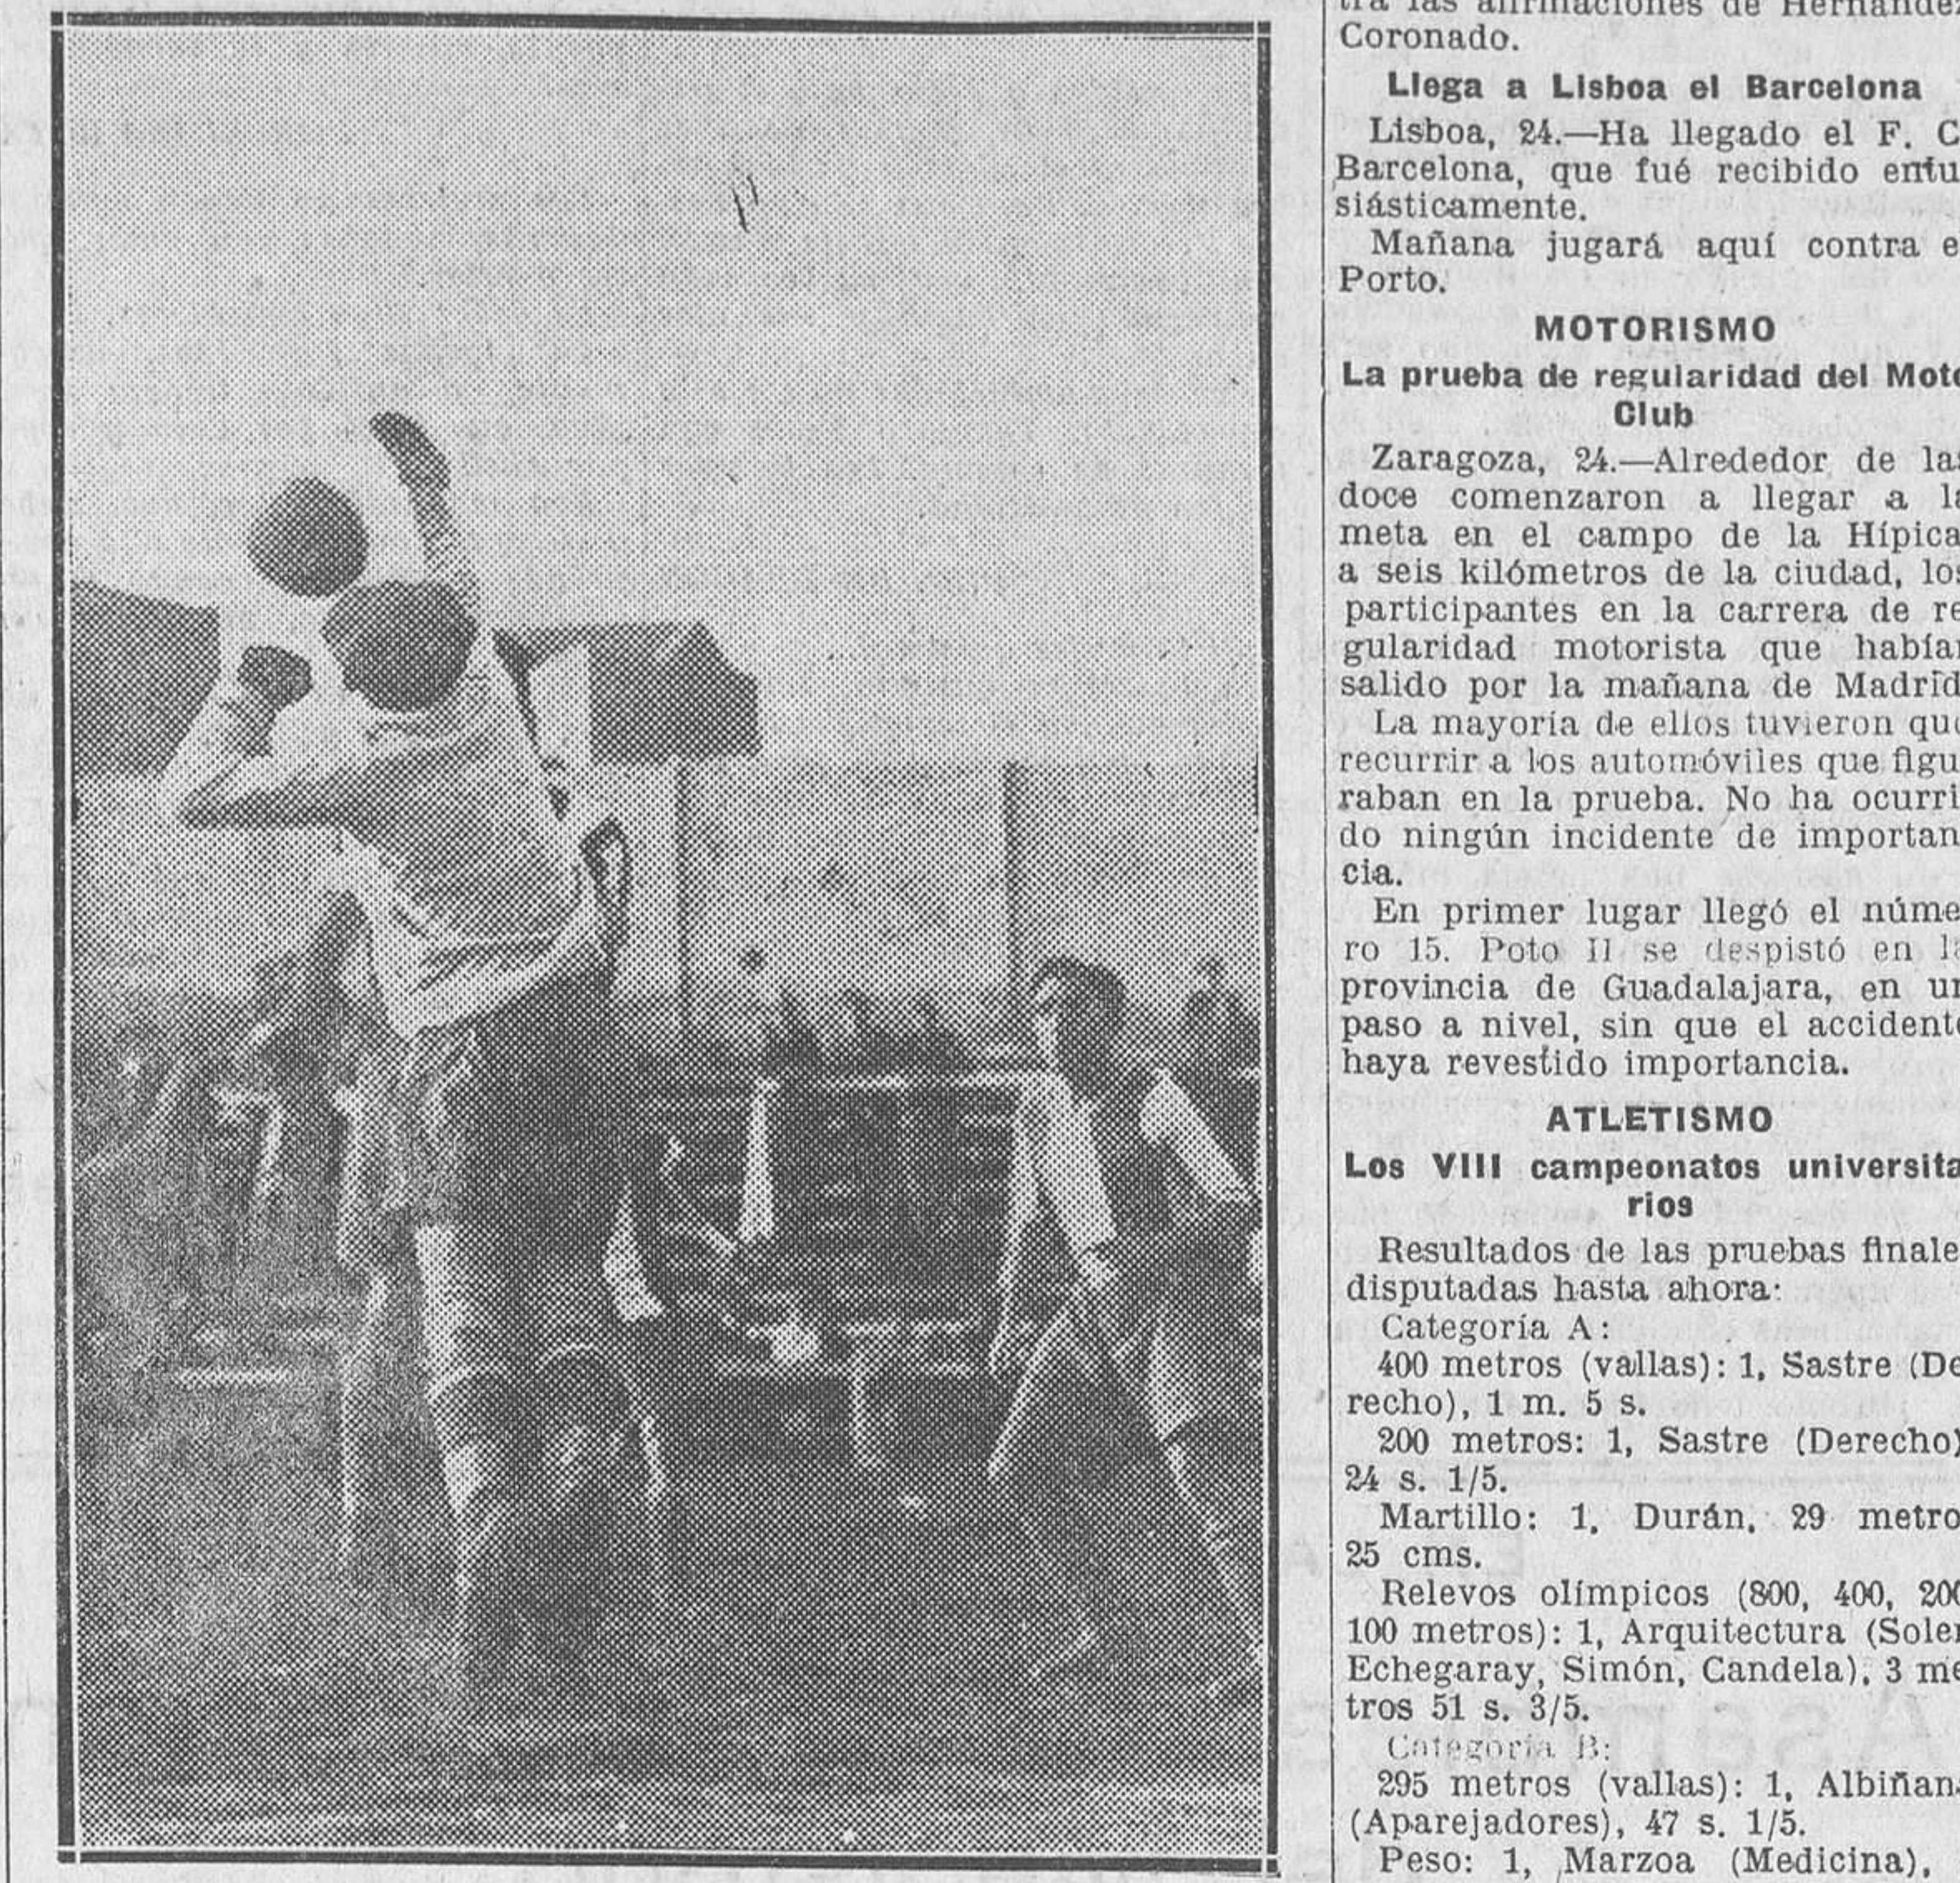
tra las afirmaciones de Hernández Coronado.

Llega a Lisboa el Barcelona

Lisboa, 24.—Ha llegado el F. C. Barcelona, que fué recibido entusiásticamente.

Mañana jugará aquí contra e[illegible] Porto.

MOTORISMO

La prueba de regularidad del Moto Club

Zaragoza, 24.—Alrededor de las doce comenzaron a llegar a la meta en el campo de la Hípica, a seis kilómetros de la ciudad, los participantes en la carrera de regularidad motorista que habían salido por la mañana de Madrid.

La mayoría de ellos tuvieron que recurrir a los automóviles que figuraban en la prueba. No ha ocurrido ningún incidente de importancia.

En primer lugar llegó el número 15. Poto II se despistó en la provincia de Guadalajara, en un paso a nivel, sin que el accidente haya revestido importancia.

ATLETISMO

Los VIII campeonatos universitarios

Resultados de las pruebas finale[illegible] disputadas hasta ahora:

Categoría A:

400 metros (vallas): 1, Sastre (Derecho), 1 m. 5 s.

200 metros: 1, Sastre (Derecho)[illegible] 24 s. 1/5.

Martillo: 1, Durán, 29 metro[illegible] 25 cms.

Relevos olímpicos (800, 400, 200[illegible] 100 metros): 1, Arquitectura (Soler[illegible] Echegaray, Simón, Candela), 3 metros 51 s. 3/5.

Categoría B:

295 metros (vallas): 1, Albiñana (Aparejadores), 47 s. 1/5.

Peso: 1, Marzoa (Medicina),